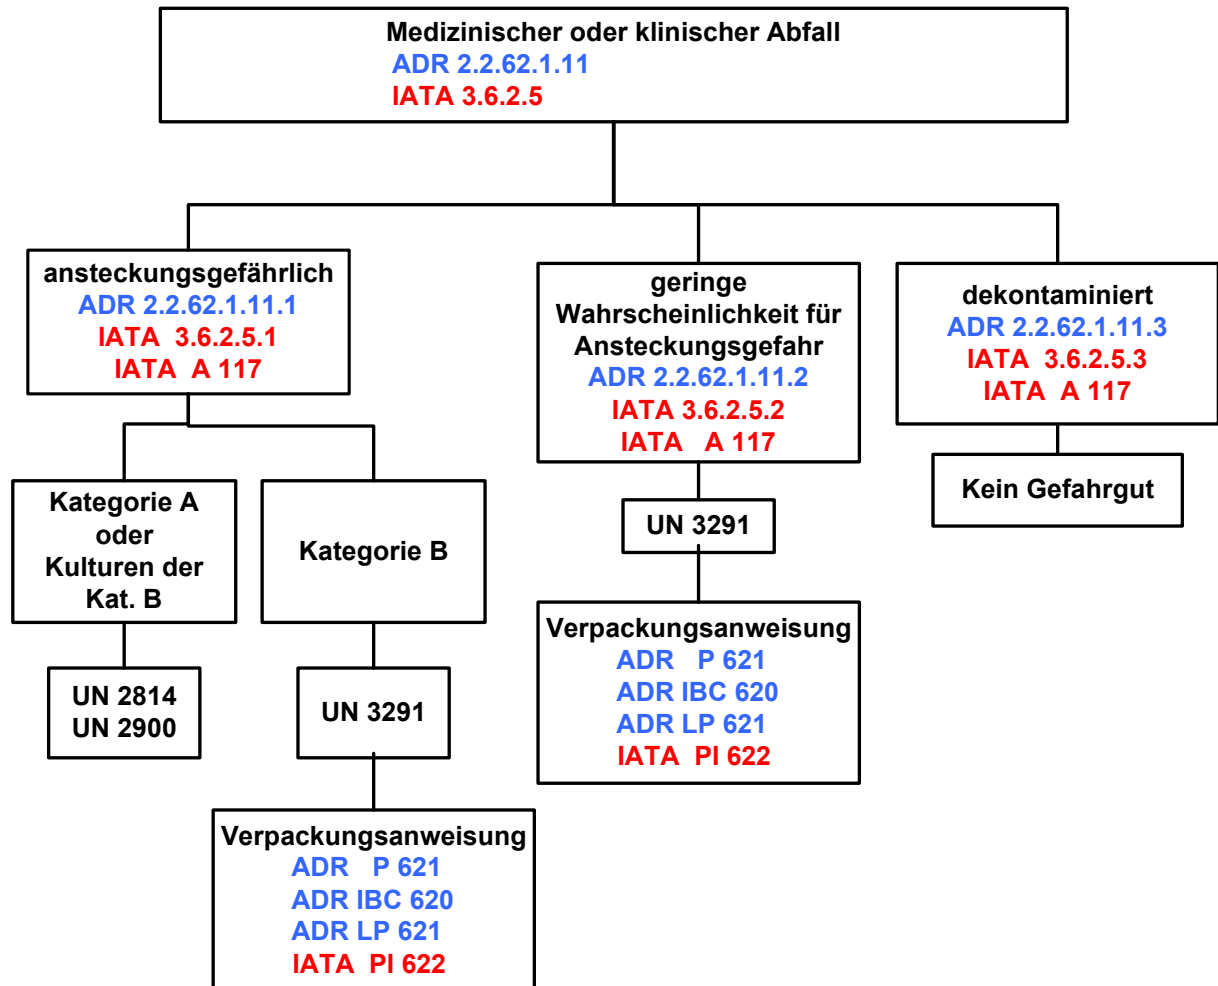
Medizinischer oder klinischer Abfall
ADR 2.2.62.1.11
IATA 3.6.2.5

ansteckungsgefährlich
ADR 2.2.62.1.11.1
IATA 3.6.2.5.1
IATA A 117

Kategorie A oder Kulturen der Kat. B

UN 2814
UN 2900

Kategorie B

UN 3291

Verpackungsanweisung
ADR P 621
ADR IBC 620
ADR LP 621
IATA PI 622

geringe Wahrscheinlichkeit für Ansteckungsgefahr
ADR 2.2.62.1.11.2
IATA 3.6.2.5.2
IATA A 117

UN 3291

Verpackungsanweisung
ADR P 621
ADR IBC 620
ADR LP 621
IATA PI 622

dekontaminiert
ADR 2.2.62.1.11.3
IATA 3.6.2.5.3
IATA A 117

Kein Gefahrgut